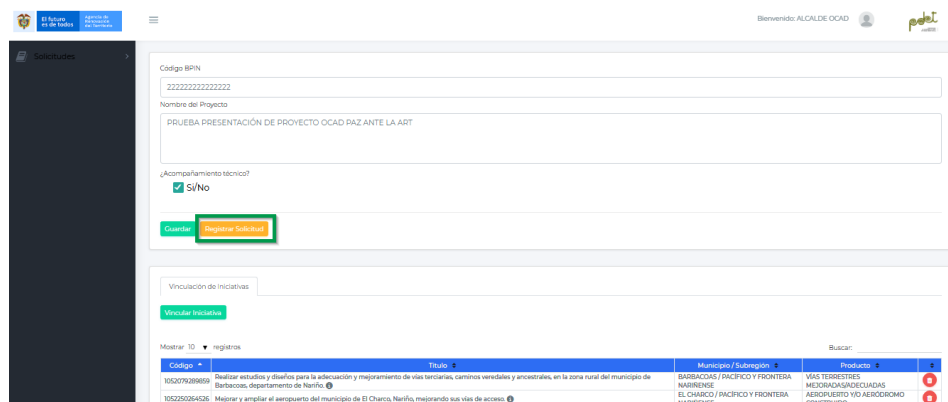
El futuro es de todos | Agencia de Renovación del Territorio

Bienvenido: ALCALDE OCAD

pdet

Solicitudes

Código BPIN

2222222222222222

Nombre del Proyecto

PRUEBA PRESENTACIÓN DE PROYECTO OCAD PAZ ANTE LA ART

¿Acompañamiento técnico?

Sí/No

Guardar

Registrar Solicitud

Vinculación de Iniciativas

Vincular Iniciativa

Mostrar 10 registros

Buscar:

| Código | Título | Municipio / Subregión | Producto | |
|---|---|---|---|---|
| 1052079289859 | Realizar estudios y diseños para la adecuación y mejoramiento de vías terciarias, caminos veredales y ancestrales, en la zona rural del municipio de Barbacoas, departamento de Nariño. | BARBACOAS / PACÍFICO Y FRONTERA NARIÑENSE | VÍAS TERRESTRES MEJORADAS/ADECUADAS | |
| 1052250264526 | Mejorar y ampliar el aeropuerto del municipio de El Charco, Nariño, mejorando sus vías de acceso. | EL CHARCO / PACÍFICO Y FRONTERA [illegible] | AEROPUERTO Y/O AERÓDROMO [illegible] | |